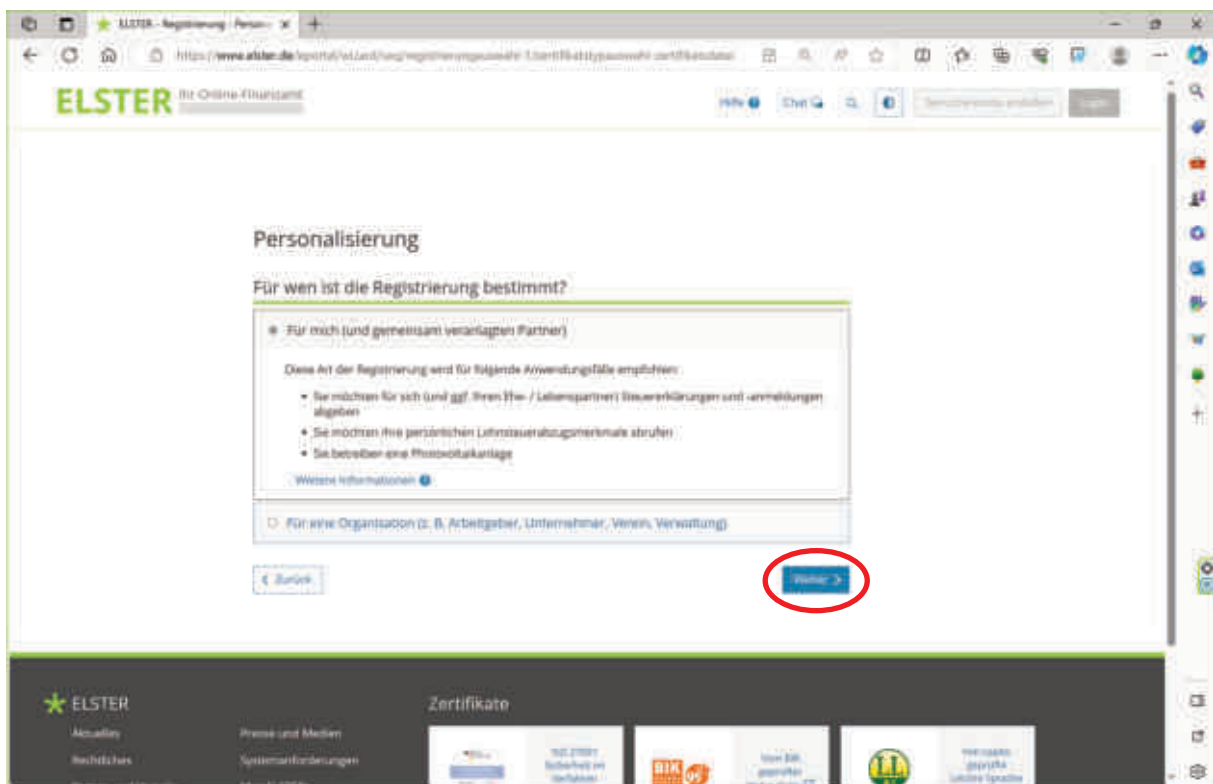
ELSTER - Registrierung - Person... ×

https://www.elster.de/eportal/registrierung-auswahl/...

ELSTER Ihr Online-Finanzamt

Hilfe Chat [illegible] Login

Personalisierung

Für wen ist die Registrierung bestimmt?

Für mich (und gemeinsam veranlagten Partner)

Diese Art der Registrierung wird für folgende Anwendungsfälle empfohlen:

- Sie möchten für sich (und ggf. Ihren Ehe- / Lebenspartner) Steuererklärungen und -anmeldungen abgeben
- Sie möchten Ihre persönlichen Lohnsteuerabzugsmerkmale abrufen
- Sie betreiben eine Photovoltaikanlage

Weitere Informationen

Für eine Organisation (z. B. Arbeitgeber, Unternehmer, Verein, Verwaltung)

‹ Zurück

Weiter ›

ELSTER

Aktuelles

Rechtliches

Presse und Medien

Systemanforderungen

Zertifikate

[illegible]